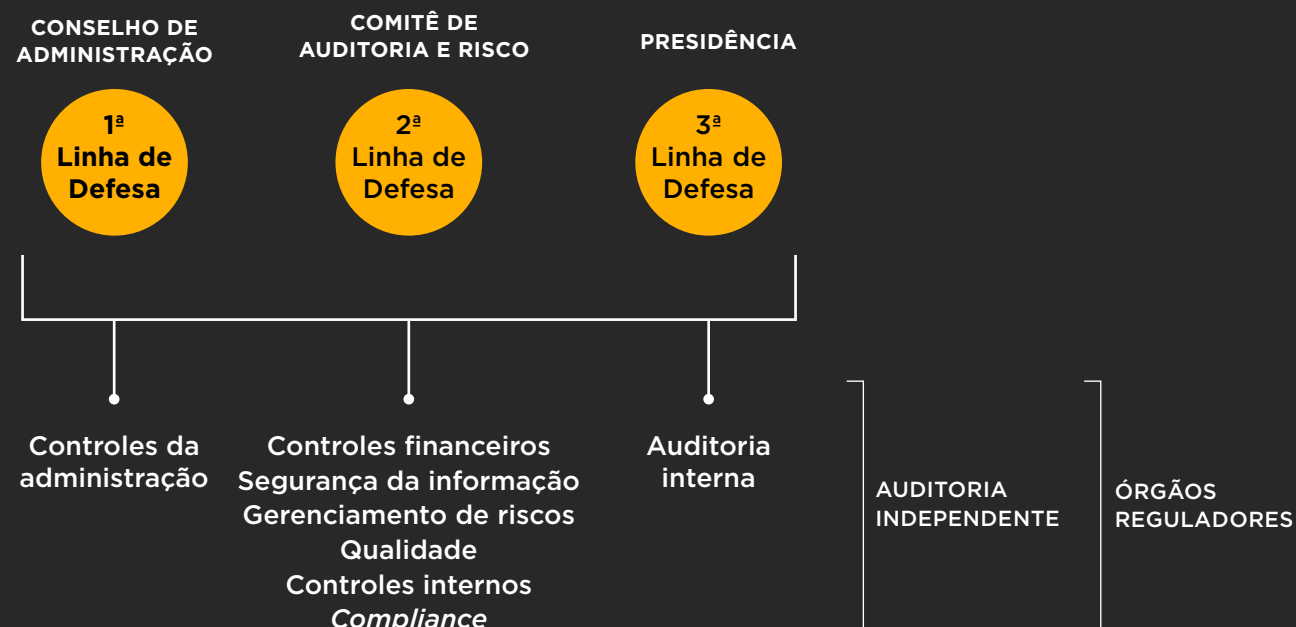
CONSELHO DE ADMINISTRAÇÃO

COMITÊ DE AUDITORIA E RISCO

PRESIDÊNCIA

1ª Linha de Defesa

2ª Linha de Defesa

3ª Linha de Defesa

Controles da administração

Controles financeiros
Segurança da informação
Gerenciamento de riscos
Qualidade
Controles internos
Compliance

Auditoria interna

AUDITORIA INDEPENDENTE

ÓRGÃOS REGULADORES